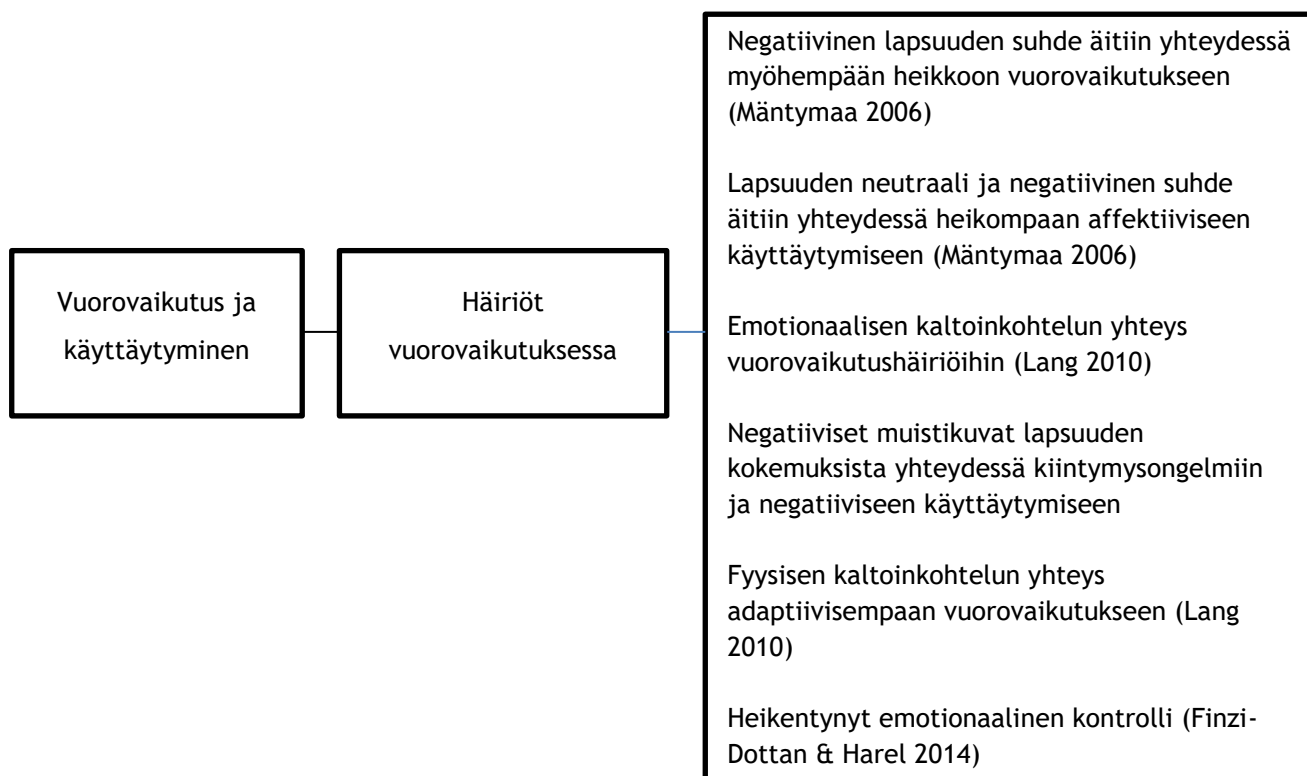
Vuorovaikutus ja käyttäytyminen

Häiriöt vuorovaikutuksessa

Negatiivinen lapsuuden suhde äitiin yhteydessä myöhempään heikkoon vuorovaikutukseen (Mäntymaa 2006)

Lapsuuden neutraali ja negatiivinen suhde äitiin yhteydessä heikompaan affektiiviseen käyttäytymiseen (Mäntymaa 2006)

Emotionaalisen kaltoinkohtelun yhteys vuorovaikutushäiriöihin (Lang 2010)

Negatiiviset muistikuvat lapsuuden kokemuksista yhteydessä kiintymysongelmiin ja negatiiviseen käyttäytymiseen

Fyysisen kaltoinkohtelun yhteys adaptiivisempaan vuorovaikutukseen (Lang 2010)

Heikentynyt emotionaalinen kontrolli (Finzi-Dottan & Harel 2014)